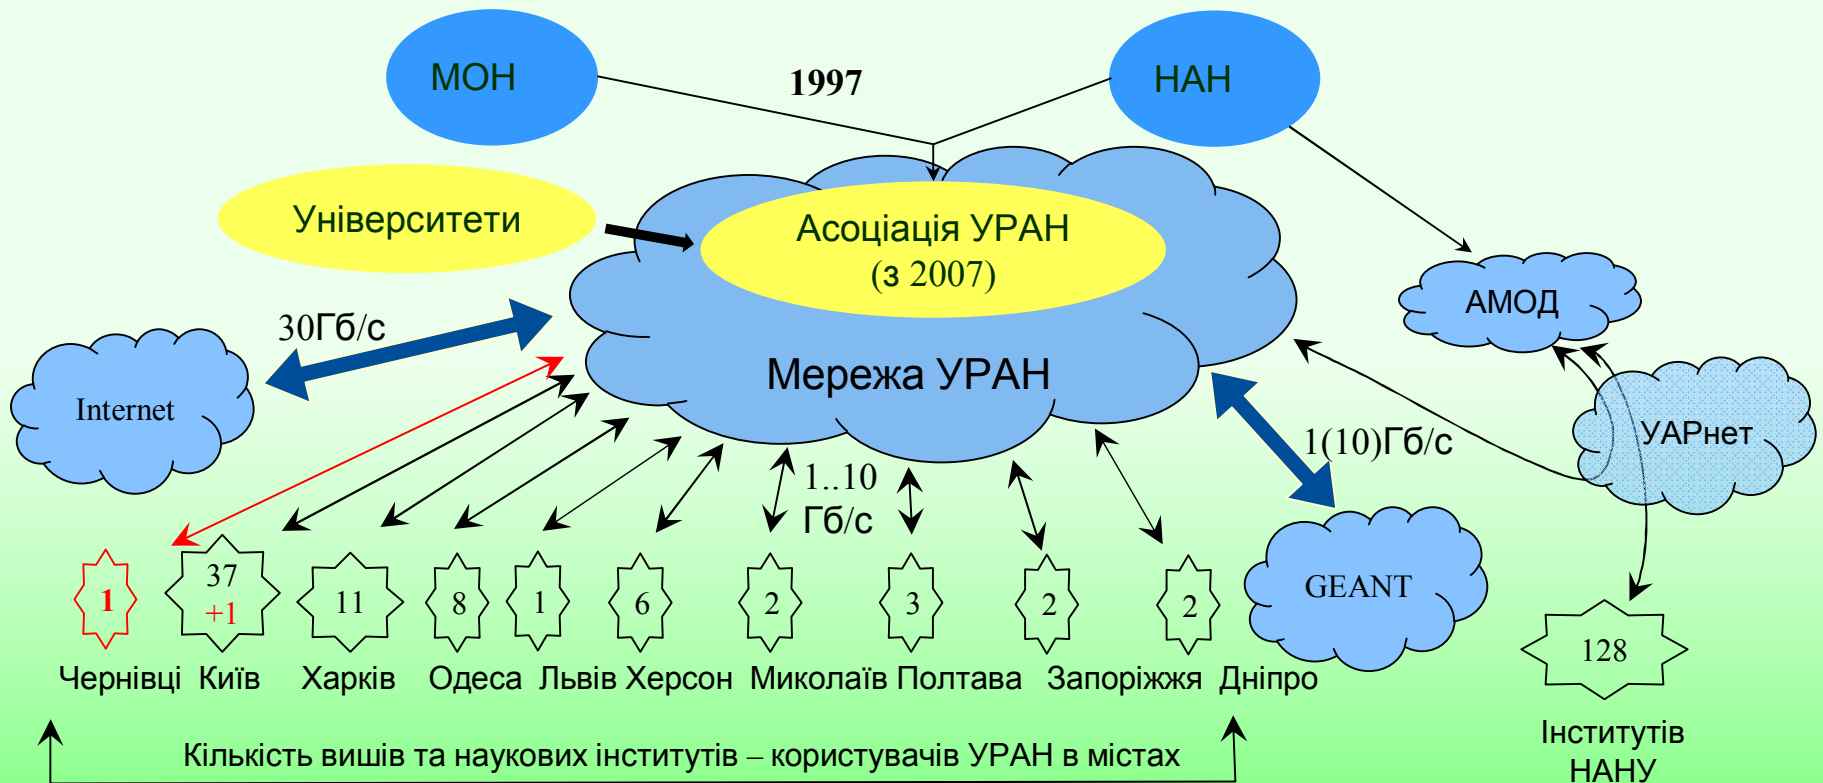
МОН

1997

НАН

Університети

Асоціація УРАН
(з 2007)

АМОД

30Гб/с

Internet

Мережа УРАН

УАРнет

1(10)Гб/с

1..10
Гб/с

GEANT

1 37 +1 11 8 1 6 2 3 2 2

128

Чернівці Київ Харків Одеса Львів Херсон Миколаїв Полтава Запоріжжя Дніпро

Інститутів
НАНУ

Кількість вишів та наукових інститутів – користувачів УРАН в містах